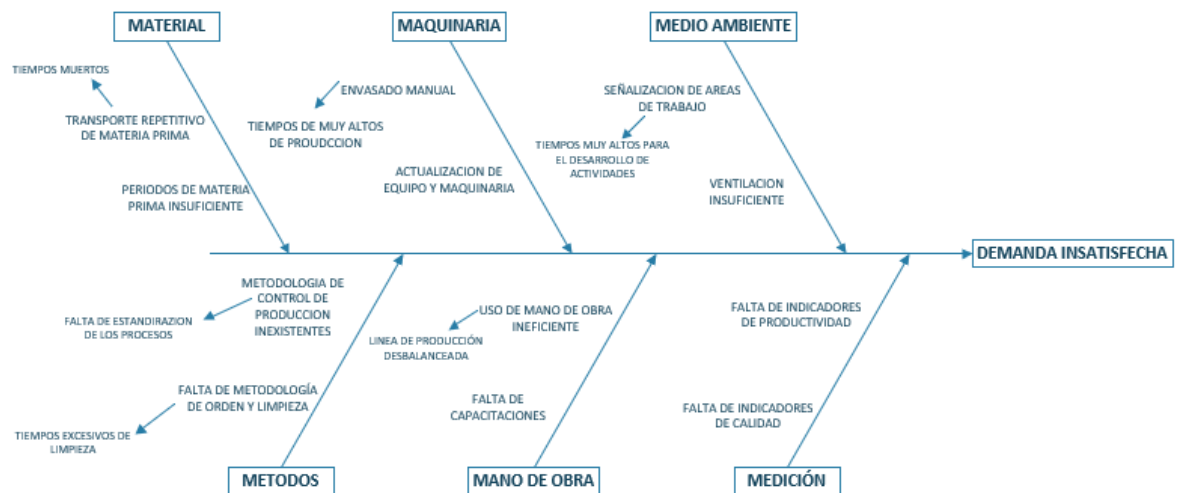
MATERIAL

TIEMPOS MUERTOS

TRANSPORTE REPETITIVO DE MATERIA PRIMA

PERIODOS DE MATERIA PRIMA INSUFICIENTE

MAQUINARIA

ENVASADO MANUAL

TIEMPOS DE MUY ALTOS DE PROUDCCION

ACTUALIZACION DE EQUIPO Y MAQUINARIA

MEDIO AMBIENTE

SEÑALIZACION DE AREAS DE TRABAJO

TIEMPOS MUY ALTOS PARA EL DESARROLLO DE ACTIVIDADES

VENTILACION INSUFICIENTE

DEMANDA INSATISFECHA

METODOLOGIA DE CONTROL DE PRODUCCION INEXISTENTES

FALTA DE ESTANDIRAZION DE LOS PROCESOS

FALTA DE METODOLOGÍA DE ORDEN Y LIMPIEZA

TIEMPOS EXCESIVOS DE LIMPIEZA

METODOS

USO DE MANO DE OBRA INEFICIENTE

LINEA DE PRODUCCIÓN DESBALANCEADA

FALTA DE CAPACITACIONES

MANO DE OBRA

FALTA DE INDICADORES DE PRODUCTIVIDAD

FALTA DE INDICADORES DE CALIDAD

MEDICIÓN